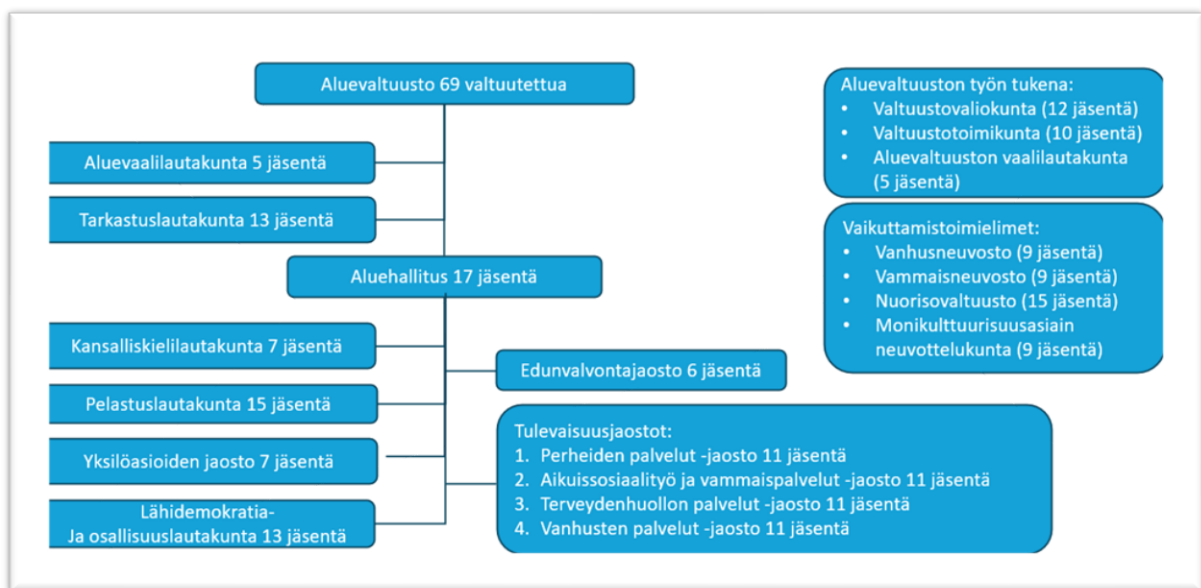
Aluevaltuusto 69 valtuutettua

Aluevaalilautakunta 5 jäsentä

Tarkastuslautakunta 13 jäsentä

Aluehallitus 17 jäsentä

Kansalliskielilautakunta 7 jäsentä

Pelastuslautakunta 15 jäsentä

Yksilöasioiden jaosto 7 jäsentä

Lähidemokratia- Ja osallisuuslautakunta 13 jäsentä

Edunvalvontajaosto 6 jäsentä

Tulevaisuusjaostot:
1. Perheiden palvelut -jaosto 11 jäsentä
2. Aikuissosiaalityö ja vammaispalvelut -jaosto 11 jäsentä
3. Terveydenhuollon palvelut -jaosto 11 jäsentä
4. Vanhusten palvelut -jaosto 11 jäsentä

Aluevaltuuston työn tukena:
• Valtuustovaliokunta (12 jäsentä)
• Valtuustotoimikunta (10 jäsentä)
• Aluevaltuuston vaalilautakunta (5 jäsentä)

Vaikuttamistoimielimet:
• Vanhusneuvosto (9 jäsentä)
• Vammaisneuvosto (9 jäsentä)
• Nuorisovaltuusto (15 jäsentä)
• Monikulttuurisuusasiain neuvottelukunta (9 jäsentä)